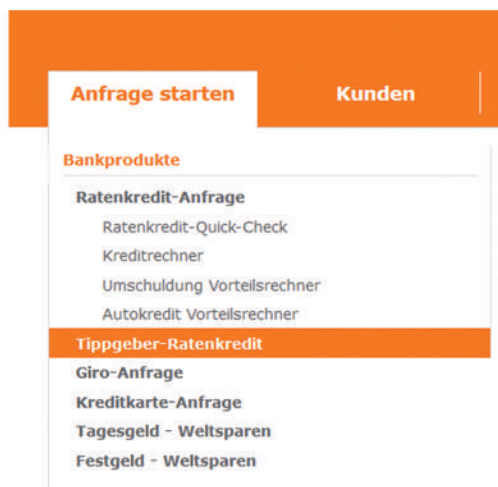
Anfrage starten
Kunden

Bankprodukte
Ratenkredit-Anfrage
Ratenkredit-Quick-Check
Kreditrechner
Umschuldung Vorteilsrechner
Autokredit Vorteilsrechner
Tippgeber-Ratenkredit
Giro-Anfrage
Kreditkarte-Anfrage
Tagesgeld - Weltsparen
Festgeld - Weltsparen